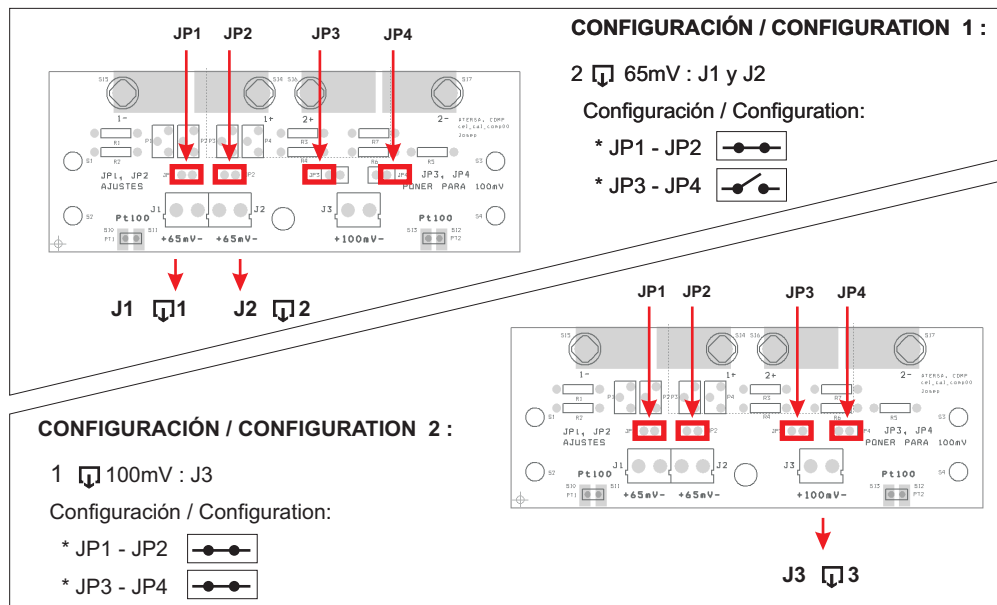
JP1 JP2 JP3 JP4

S15 S16 S16 S17
1- 1+ 2+ 2-
ATERSA, COMP cel_cal_comp00 Josep
R1 R2 P3 P2P3 P4 R3 R4 R7 R6 R5
S1 S3
JP1, JP2 AJUSTES
JP3, JP4 PONER PARA 100mV
S2 S4
J1 J2 J3
Pt100 Pt100
S10 S11 S13 S12
PT1 PT2
+65mV- +65mV- +100mV-

J1 1 J2 2

CONFIGURACIÓN / CONFIGURATION 1 :

2 65mV : J1 y J2

Configuración / Configuration:

* JP1 - JP2

* JP3 - JP4

CONFIGURACIÓN / CONFIGURATION 2 :

1 100mV : J3

Configuración / Configuration:

* JP1 - JP2

* JP3 - JP4

JP1 JP2 JP3 JP4

S15 S16 S16 S17
1- 1+ 2+ 2-
ATERSA, COMP cel_cal_comp00 Josep
R1 R2 P3 P2P3 P4 R3 R4 R7 R6 R5
S1 S3
JP1, JP2 AJUSTES
JP3, JP4 PONER PARA 100mV
S2 S4
J1 J2 J3
Pt100 Pt100
S10 S11 S13 S12
PT1 PT2
+65mV- +65mV- +100mV-

J3 3